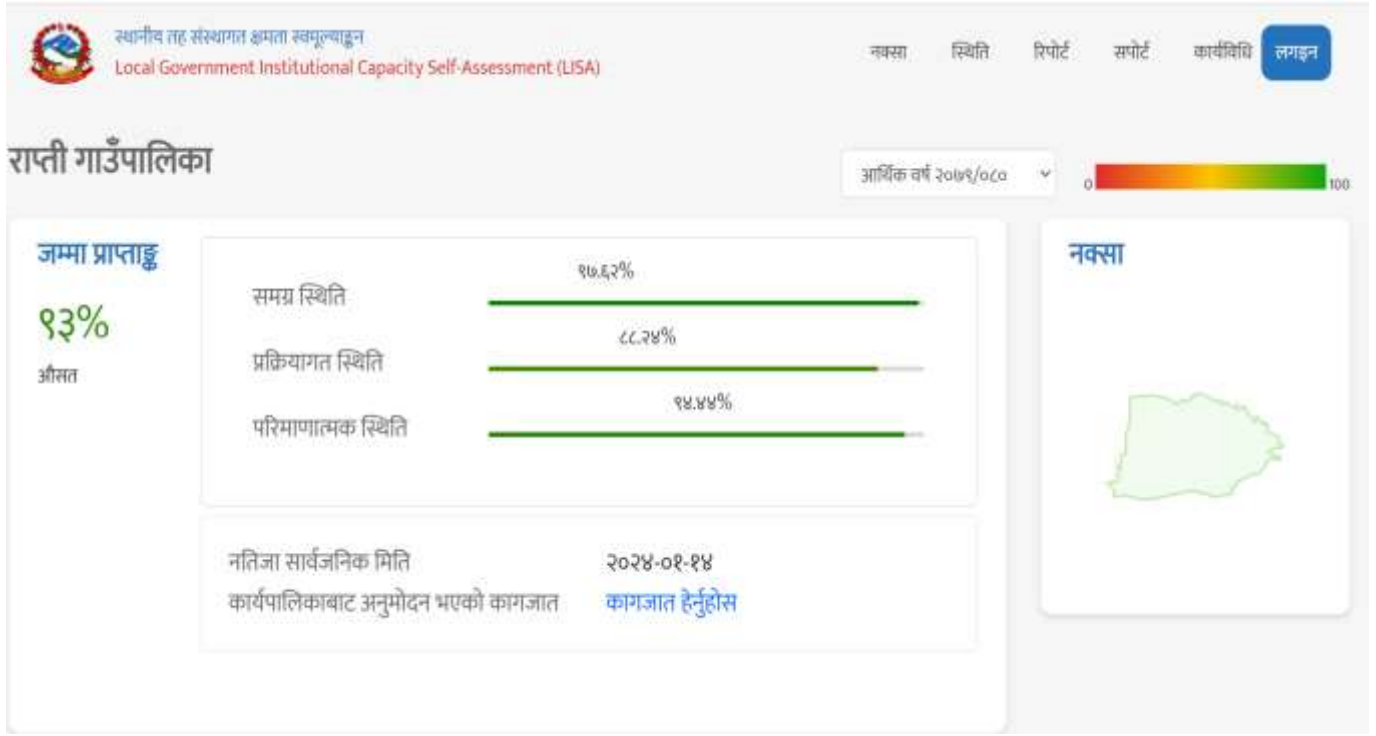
स्थानीय तह संस्थागत क्षमता स्वमूल्याङ्कन
Local Government Institutional Capacity Self-Assessment (LISA)

नक्सा स्थिति रिपोर्ट सपोर्ट कार्यविधि लगइन

राप्ती गाउँपालिका

आर्थिक वर्ष २०७९/०८०

0 100

जम्मा प्राप्ताङ्क

९३%

औसत

समग्र स्थिति ९७.६२%

प्रक्रियागत स्थिति ८८.२४%

परिमाणात्मक स्थिति ९४.४४%

नतिजा सार्वजनिक मिति २०२४-०१-१४

कार्यपालिकाबाट अनुमोदन भएको कागजात कागजात हेर्नुहोस

नक्सा